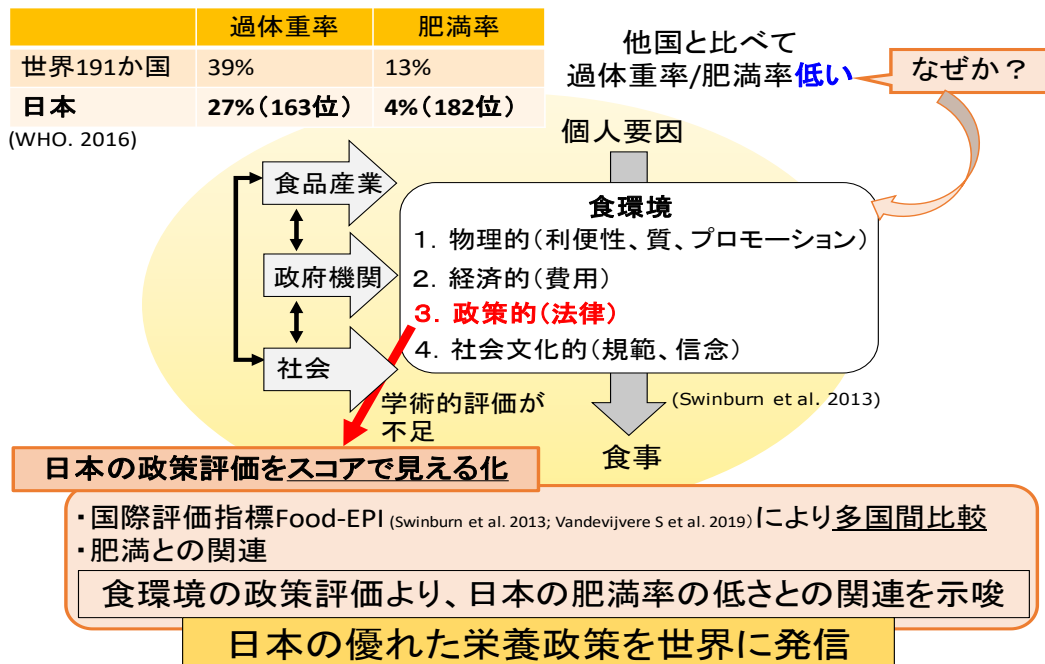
| | 過体重率 | 肥満率 |
|---|---|---|
| 世界191か国 | 39% | 13% |
| 日本 | 27%（163位） | 4%（182位） |

(WHO. 2016)

他国と比べて
過体重率/肥満率低い

なぜか？

個人要因

食品産業

政府機関

社会

食環境
1. 物理的（利便性、質、プロモーション）
2. 経済的（費用）
3. 政策的（法律）
4. 社会文化的（規範、信念）

(Swinburn et al. 2013)

学術的評価が
不足

食事

日本の政策評価をスコアで見える化

・国際評価指標Food-EPI (Swinburn et al. 2013; Vandevijvere S et al. 2019)により多国間比較
・肥満との関連

食環境の政策評価より、日本の肥満率の低さとの関連を示唆

日本の優れた栄養政策を世界に発信